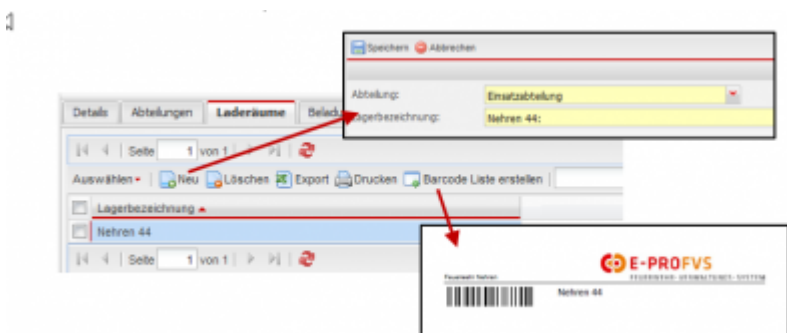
1

Speichern Abbrechen

Abteilung: Einsatzabteilung

Lagerbezeichnung: Nehren 44:

Details Abteilungen Laderäume Belad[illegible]

Seite 1 von 1

Auswählen Neu Löschen Export Drucken Barcode Liste erstellen

Lagerbezeichnung

Nehren 44

Seite 1 von 1

E-PROFVS

FEUERWEHR-VERWALTUNGS-SYSTEM

Feuerwehr Nehren

Nehren 44